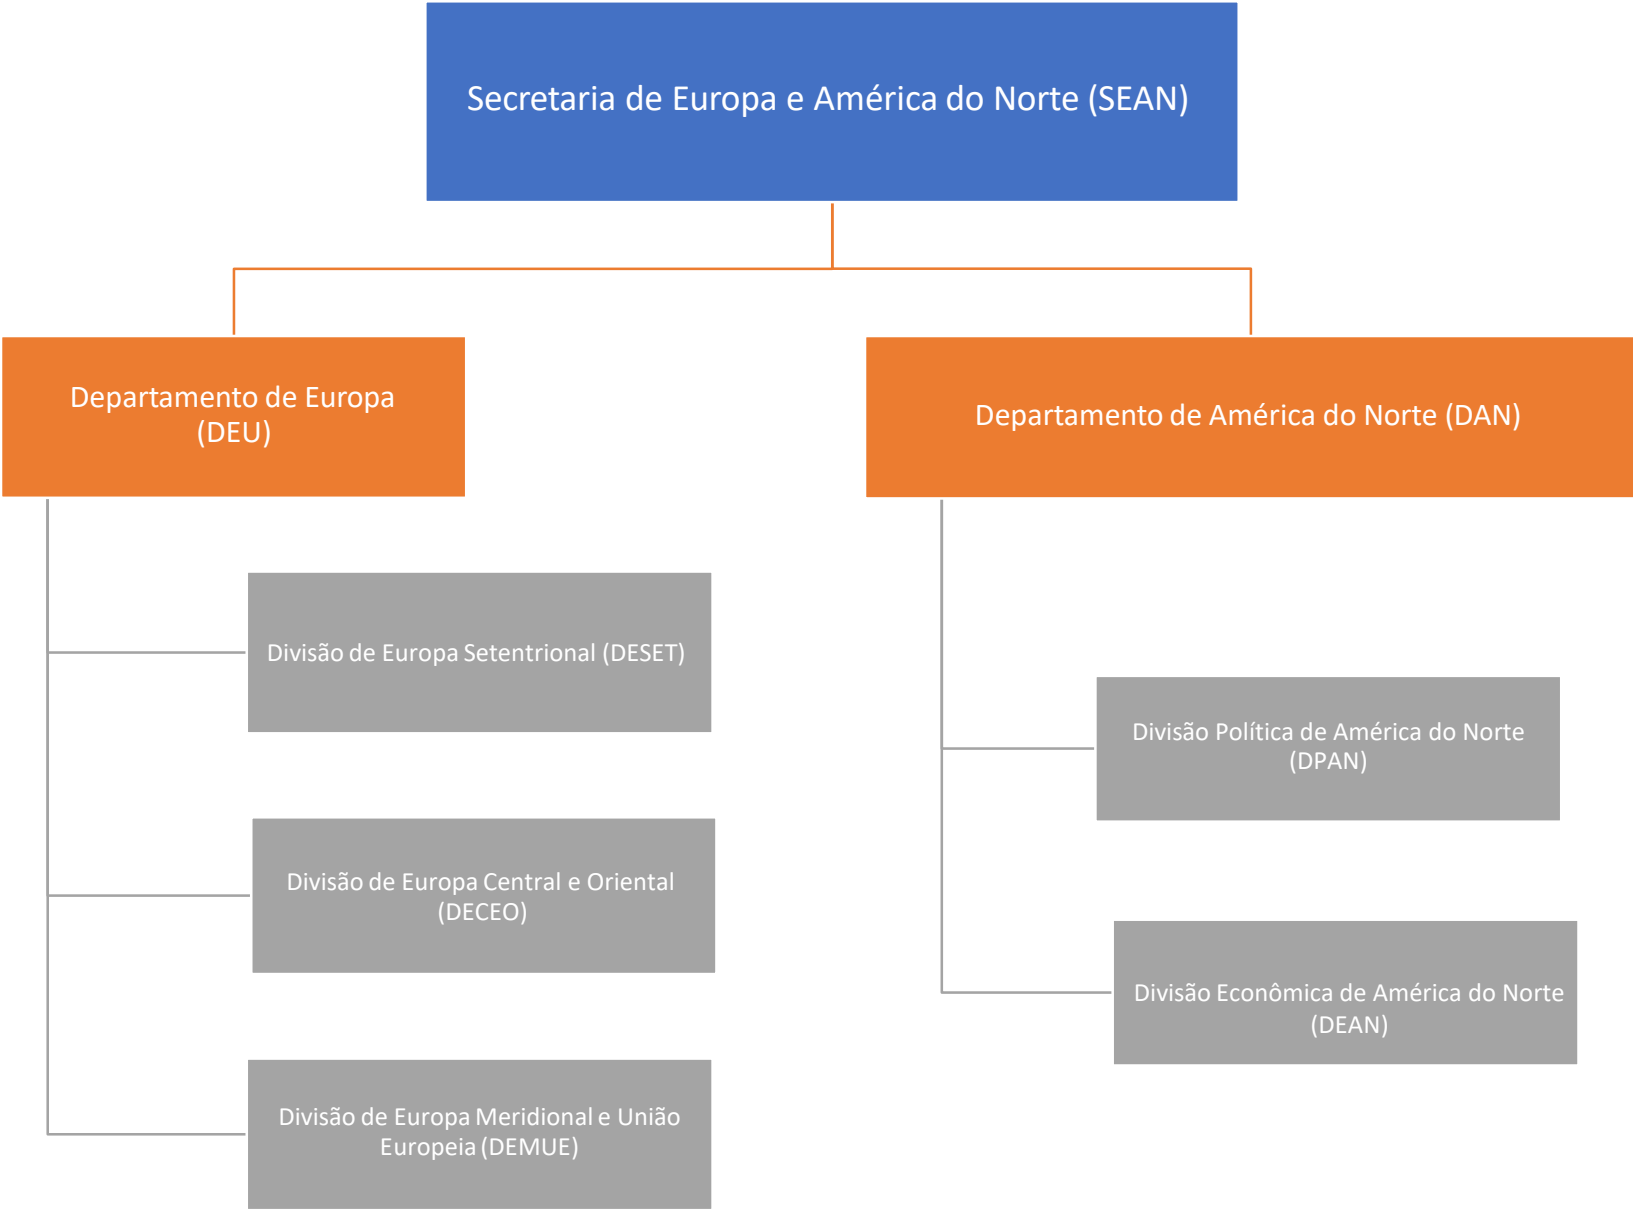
Secretaria de Europa e América do Norte (SEAN)

Departamento de Europa (DEU)

Departamento de América do Norte (DAN)

Divisão de Europa Setentrional (DESET)

Divisão de Europa Central e Oriental (DECEO)

Divisão de Europa Meridional e União Europeia (DEMUE)

Divisão Política de América do Norte (DPAN)

Divisão Econômica de América do Norte (DEAN)